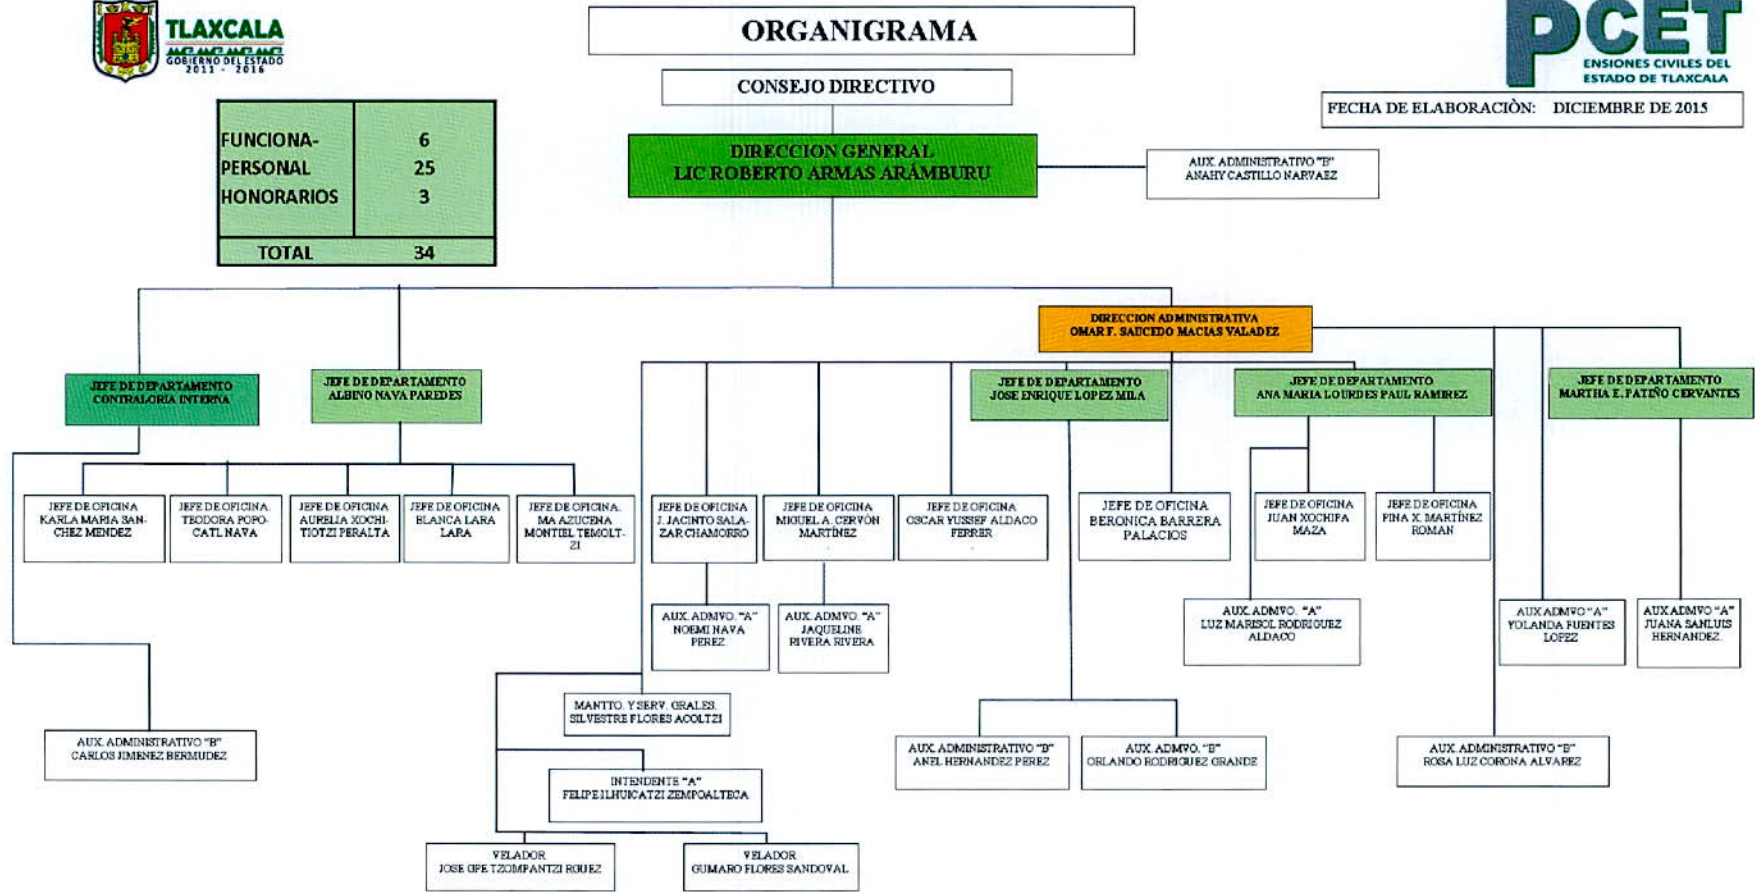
TLAXCALA
GOBIERNO DEL ESTADO
2011 - 2016

ORGANIGRAMA

PCET
ENSIONES CIVILES DEL ESTADO DE TLAXCALA

CONSEJO DIRECTIVO

FECHA DE ELABORACIÒN: DICIEMBRE DE 2015

| FUNCIONA- | 6 |
|---|---|
| PERSONAL | 25 |
| HONORARIOS | 3 |
| TOTAL | 34 |

DIRECCION GENERAL
LIC ROBERTO ARMAS ARÁMBURU

AUX. ADMINISTRATIVO "B"
ANAHY CASTILLO NARVAEZ

DIRECCION ADMINISTRATIVA
OMAR F. SAUCEDO MACIAS VALADEZ

JEFE DE DEPARTAMENTO
CONTRALORIA INTERNA

JEFE DE DEPARTAMENTO
ALBINO NAVA PAREDES

JEFE DE DEPARTAMENTO
JOSE ENRIQUE LOPEZ MILA

JEFE DE DEPARTAMENTO
ANA MARIA LOURDES PAUL RAMIREZ

JEFE DE DEPARTAMENTO
MARTHA E. PATIÑO CERVANTES

JEFE DE OFICINA
KARLA MARIA SANCHEZ MENDEZ

JEFE DE OFICINA
TEODORA POPOCATL NAVA

JEFE DE OFICINA
AURELIA XOCHITIOTZI PERALTA

JEFE DE OFICINA
BLANCA LARA LARA

JEFE DE OFICINA
MA AZUCENA MONTIEL TEMOLTZI

JEFE DE OFICINA
J. JACINTO SALAZAR CHAMORRO

JEFE DE OFICINA
MIGUEL A. CERVON MARTINEZ

JEFE DE OFICINA
OSCAR YUSSEF ALDACO FERRER

JEFE DE OFICINA
BERONICA BARRERA PALACIOS

JEFE DE OFICINA
JUAN XOCHIPA MAZA

JEFE DE OFICINA
FINA X. MARTINEZ ROMAN

AUX. ADMVO. "A"
NOEMI NAVA PEREZ

AUX. ADMVO. "A"
JAQUELINE RIVERA RIVERA

AUX. ADMVO. "A"
LUZ MARISOL RODRIGUEZ ALDACO

AUX ADMVO "A"
YOLANDA FUENTES LOPEZ

AUX ADMVO "A"
JUANA SANLUIS HERNANDEZ

MANTTO. Y SERV. GRALES.
SILVESTRE FLORES ACOLTZI

AUX. ADMINISTRATIVO "B"
CARLOS JIMENEZ BERMUDEZ

INTENDENTE "A"
FELIPE ILHUICATZI ZEMPOALTECA

AUX. ADMINISTRATIVO "B"
ANEL HERNANDEZ PEREZ

AUX. ADMVO. "B"
ORLANDO RODRIGUEZ GRANDE

AUX. ADMINISTRATIVO "B"
ROSA LUZ CORONA ALVAREZ

VELADOR
JOSE GPE TZOMPANTZI RDUEZ

VELADOR
GUMARO FLORES SANDOVAL